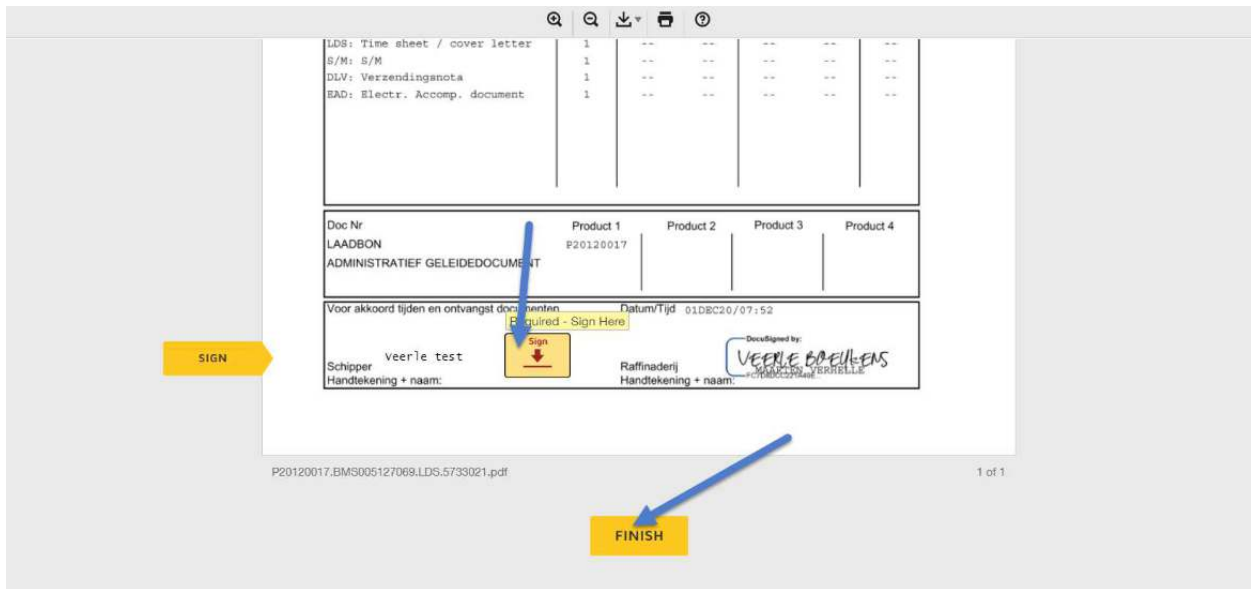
| LDS: Time sheet / cover letter | 1 | -- | -- | -- | -- | -- |
|---|---|---|---|---|---|---|
| S/M: S/M | 1 | -- | -- | -- | -- | -- |
| DLV: Verzendingsnota | 1 | -- | -- | -- | -- | -- |
| EAD: Electr. Accomp. document | 1 | -- | -- | -- | -- | -- |

| Doc Nr | Product 1 | Product 2 | Product 3 | Product 4 |
|---|---|---|---|---|
| LAADBON | P20120017 | | | |
| ADMINISTRATIEF GELEIDEDOCUMENT | | | | |

Voor akkoord tijden en ontvangst documenten
Datum/Tijd 01DEC20/07:52

Required - Sign Here

SIGN

Sign

Schipper Veerle test
Handtekening + naam:

Raffinaderij
Handtekening + naam:

DocuSigned by:
VEERLE BOEULENS
MAARTEN VERHELLE
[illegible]

P20120017.BMS005127069.LDS.5733021.pdf

1 of 1

FINISH